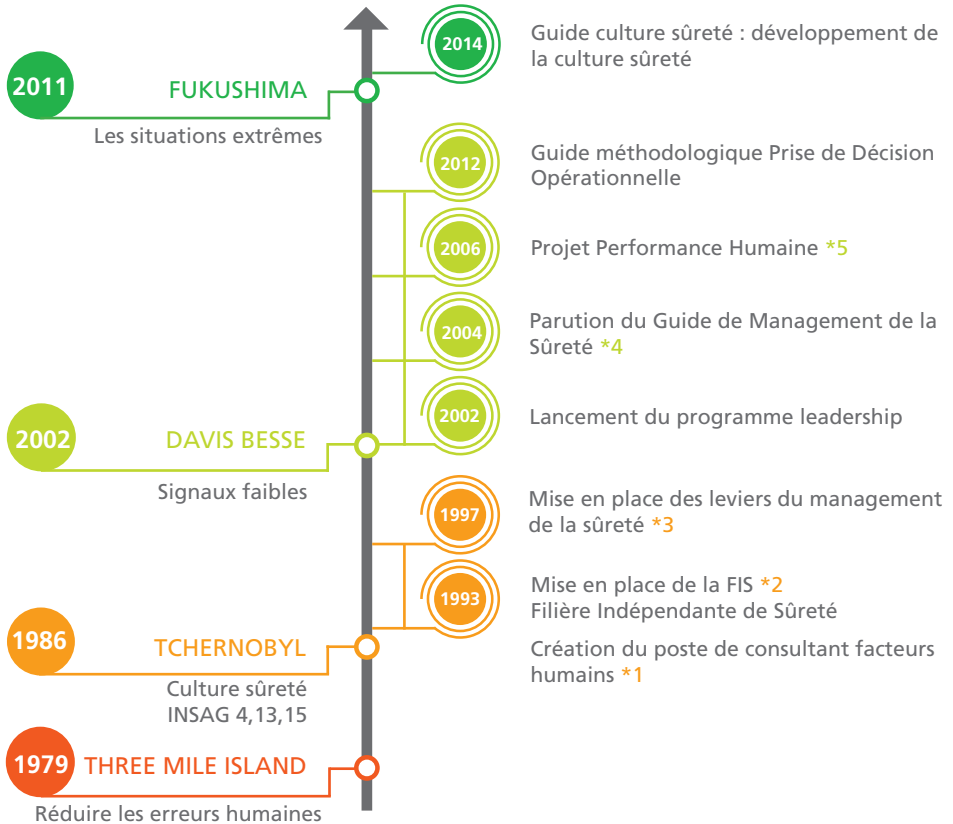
2014 Guide culture sûreté : développement de la culture sûreté

2011 FUKUSHIMA
Les situations extrêmes

2012 Guide méthodologique Prise de Décision Opérationnelle

2006 Projet Performance Humaine *5

2004 Parution du Guide de Management de la Sûreté *4

2002 Lancement du programme leadership

2002 DAVIS BESSE
Signaux faibles

1997 Mise en place des leviers du management de la sûreté *3

1993 Mise en place de la FIS *2
Filière Indépendante de Sûreté

Création du poste de consultant facteurs humains *1

1986 TCHERNOBYL
Culture sûreté
INSAG 4,13,15

1979 THREE MILE ISLAND
Réduire les erreurs humaines